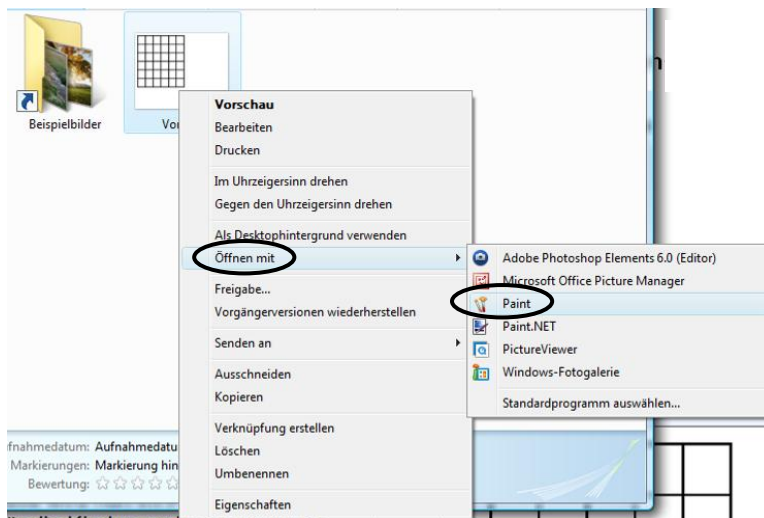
Beispielbilder

Vo

Vorschau
Bearbeiten
Drucken

Im Uhrzeigersinn drehen
Gegen den Uhrzeigersinn drehen

Als Desktophintergrund verwenden
Öffnen mit

Freigabe...
Vorgängerversionen wiederherstellen

Senden an

Ausschneiden
Kopieren

Verknüpfung erstellen
Löschen
Umbenennen

Eigenschaften

Adobe Photoshop Elements 6.0 (Editor)
Microsoft Office Picture Manager
Paint
Paint.NET
PictureViewer
Windows-Fotogalerie

Standardprogramm auswählen...

ufnahmedatum: Aufnahmedatu
Markierungen: Markierung hin
Bewertung: ☆☆☆☆☆